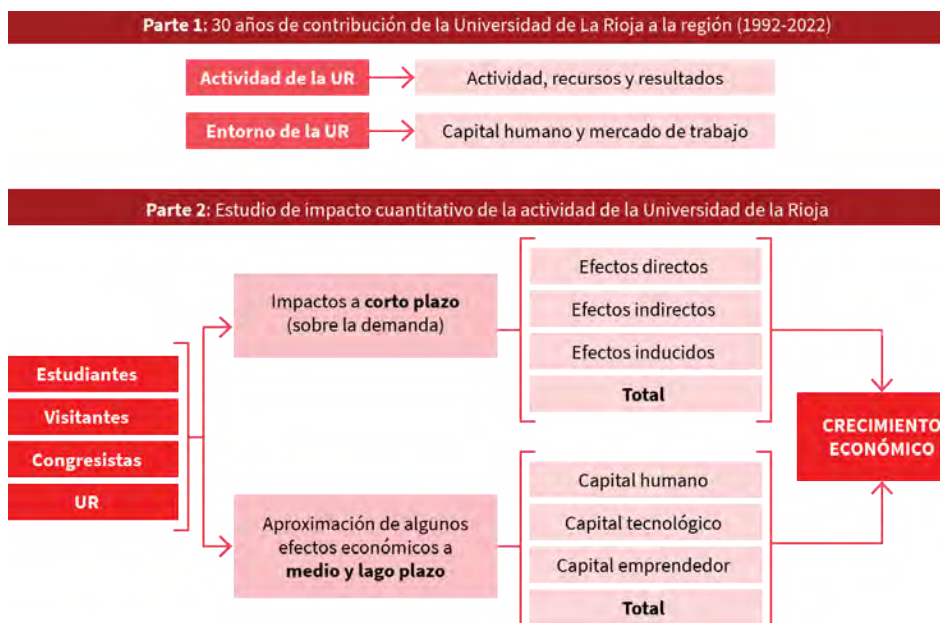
**Parte 1:** 30 años de contribución de la Universidad de La Rioja a la región (1992-2022)

Actividad de la UR
Actividad, recursos y resultados

Entorno de la UR
Capital humano y mercado de trabajo

**Parte 2:** Estudio de impacto cuantitativo de la actividad de la Universidad de la Rioja

Estudiantes
Visitantes
Congresistas
UR

Impactos a **corto plazo** (sobre la demanda)

Efectos directos
Efectos indirectos
Efectos inducidos
**Total**

Aproximación de algunos efectos económicos a **medio y lago plazo**

Capital humano
Capital tecnológico
Capital emprendedor
**Total**

CRECIMIENTO ECONÓMICO